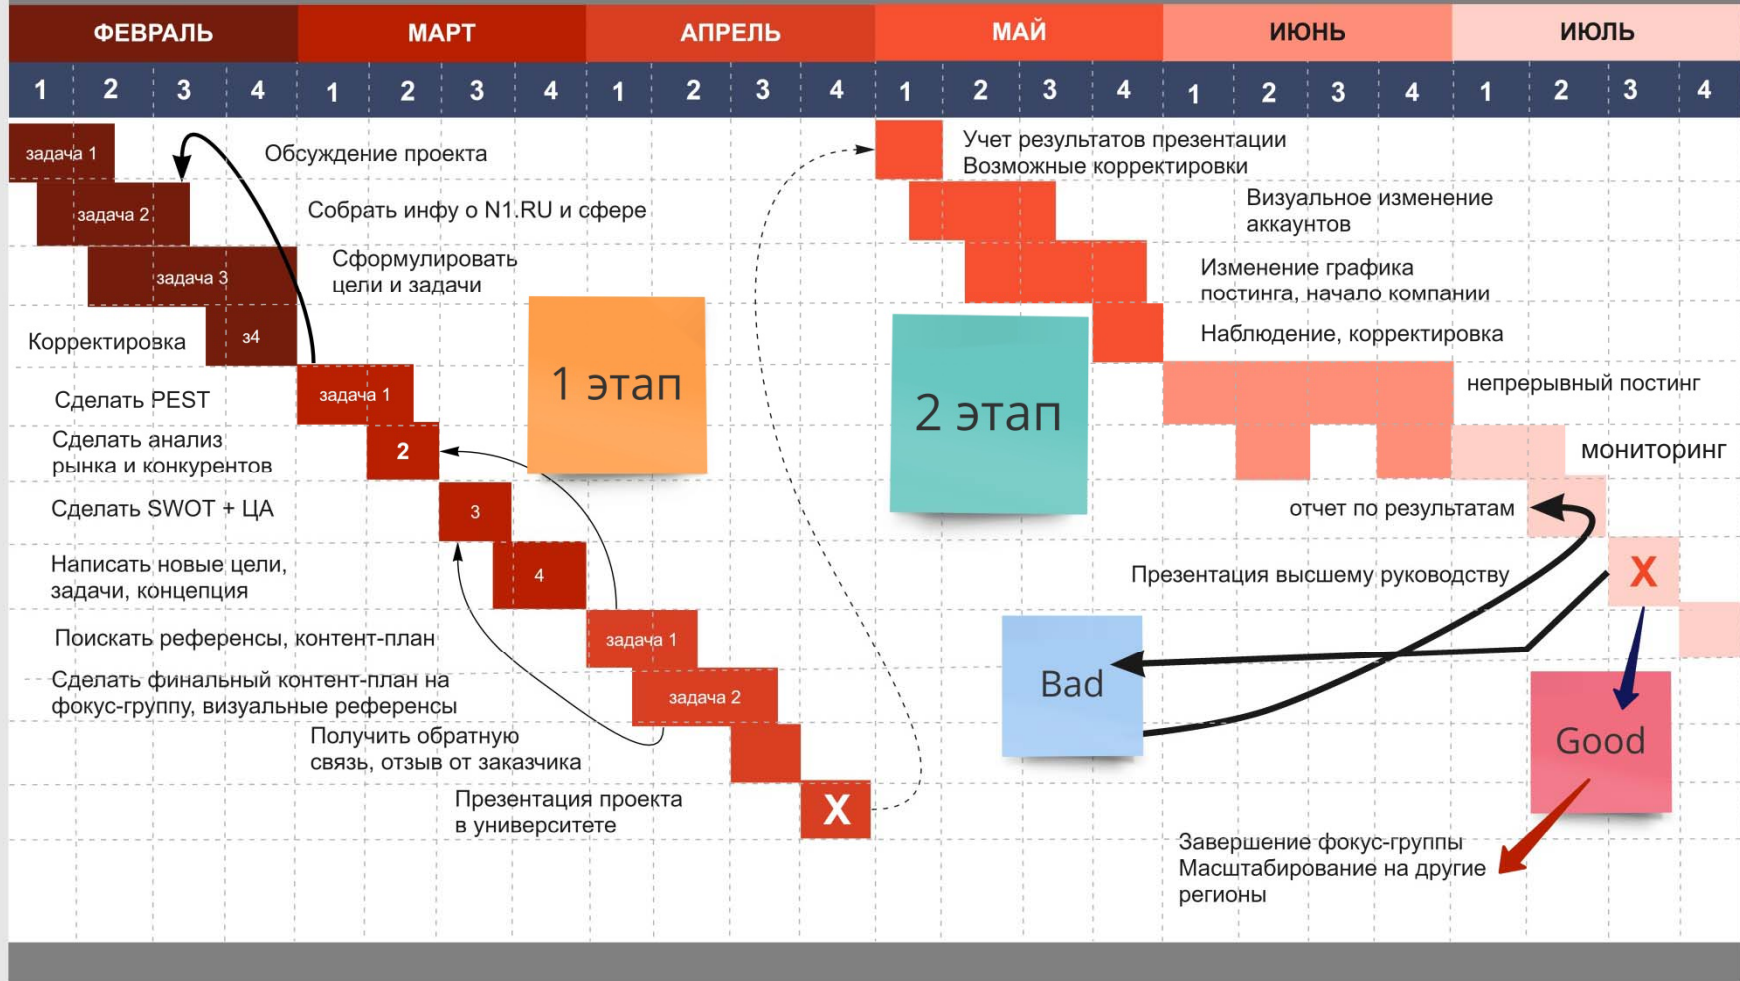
| ФЕВРАЛЬ | | | | МАРТ | | | | АПРЕЛЬ | | | | МАЙ | | | | ИЮНЬ | | | | ИЮЛЬ | | | |
|---|---|---|---|---|---|---|---|---|---|---|---|---|---|---|---|---|---|---|---|---|---|---|---|
| 1 | 2 | 3 | 4 | 1 | 2 | 3 | 4 | 1 | 2 | 3 | 4 | 1 | 2 | 3 | 4 | 1 | 2 | 3 | 4 | 1 | 2 | 3 | 4 |

задача 1 Обсуждение проекта

задача 2 Собрать инфу о N1.RU и сфере

задача 3 Сформулировать цели и задачи

Корректировка з4

Сделать PEST задача 1

Сделать анализ рынка и конкурентов 2

Сделать SWOT + ЦА 3

Написать новые цели, задачи, концепция 4

Поискать референсы, контент-план задача 1

Сделать финальный контент-план на фокус-группу, визуальные референсы задача 2

Получить обратную связь, отзыв от заказчика

Презентация проекта в университете X

1 этап

Учет результатов презентации
Возможные корректировки

Визуальное изменение аккаунтов

Изменение графика постинга, начало компании

Наблюдение, корректировка

2 этап

непрерывный постинг

мониторинг

отчет по результатам

Презентация высшему руководству X

Bad

Good

Завершение фокус-группы
Масштабирование на другие регионы